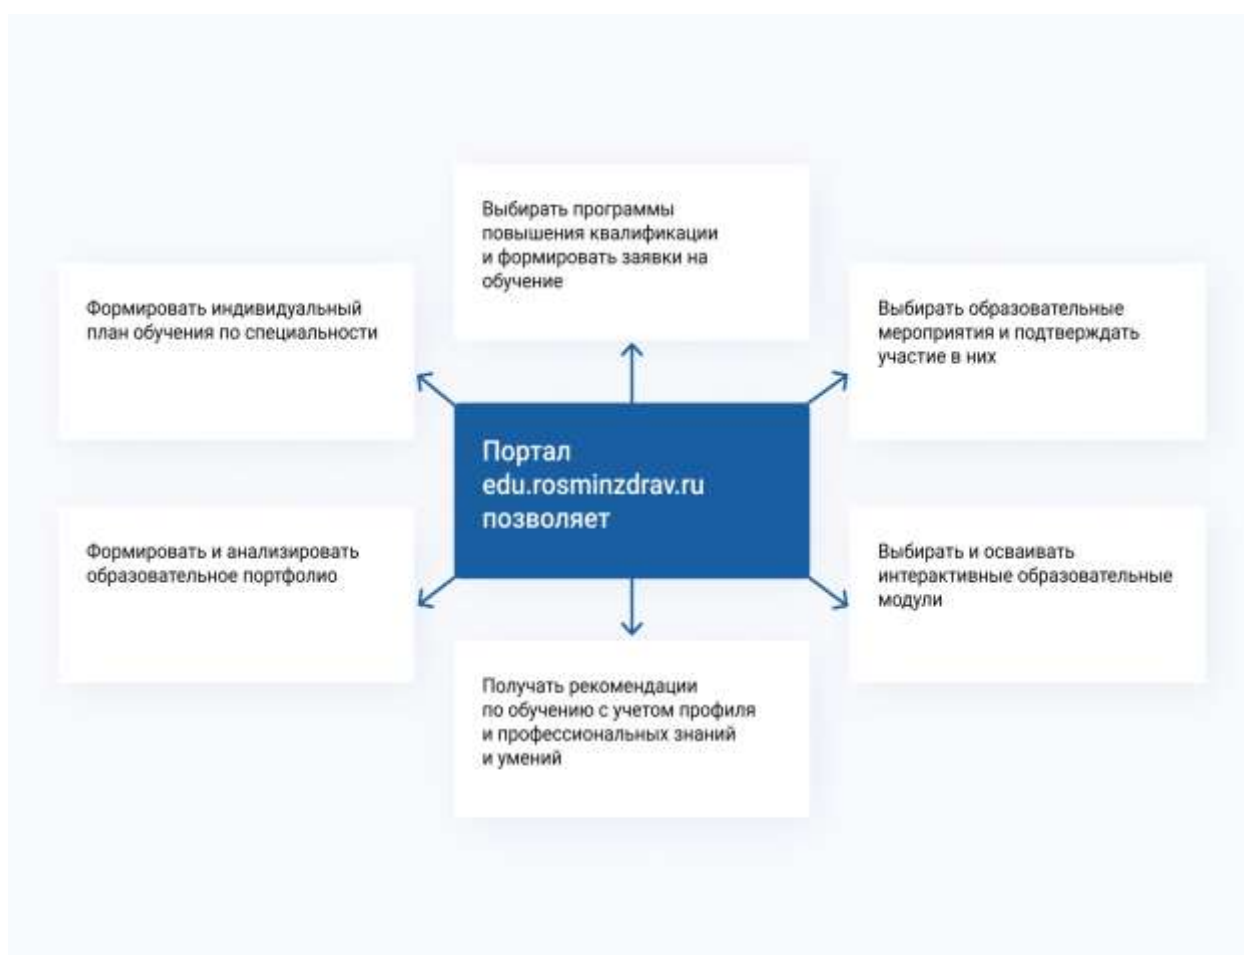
Выбирать программы повышения квалификации и формировать заявки на обучение

Формировать индивидуальный план обучения по специальности

Выбирать образовательные мероприятия и подтверждать участие в них

Портал edu.rosminzdrav.ru позволяет

Формировать и анализировать образовательное портфолио

Выбирать и осваивать интерактивные образовательные модули

Получать рекомендации по обучению с учетом профиля и профессиональных знаний и умений